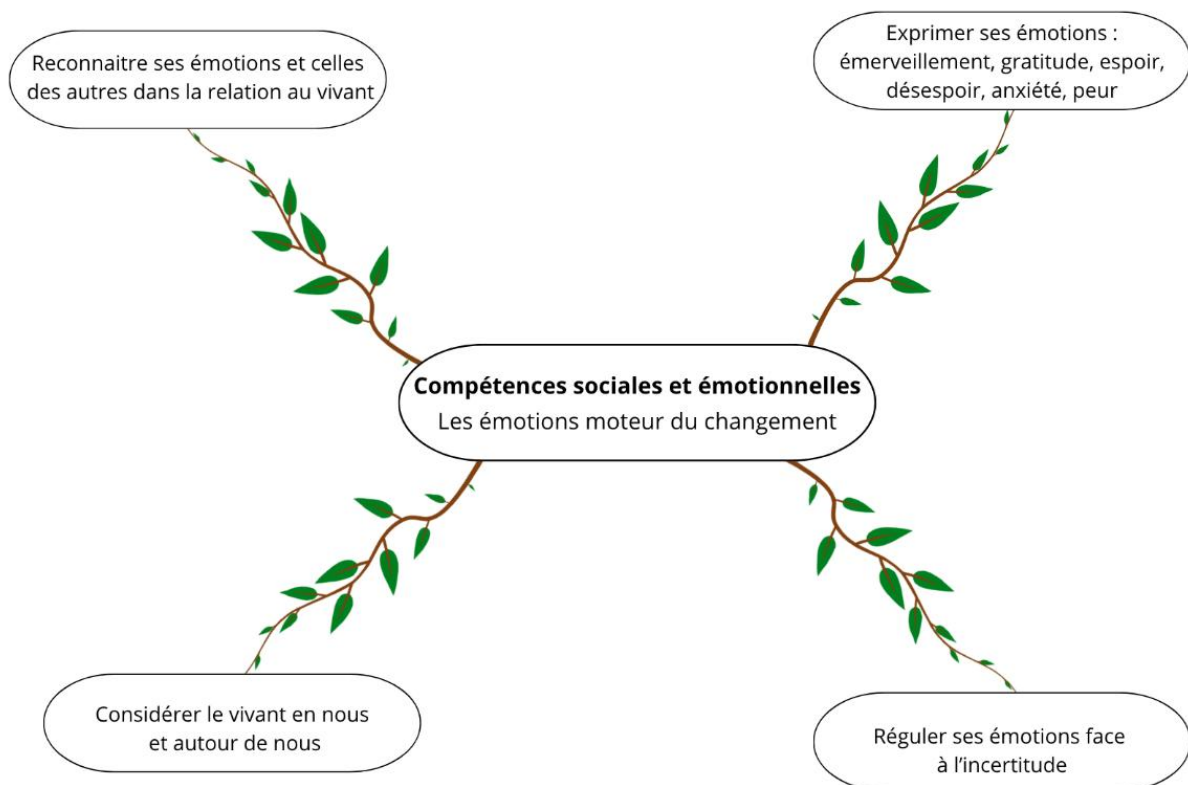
Reconnaitre ses émotions et celles des autres dans la relation au vivant

Exprimer ses émotions : émerveillement, gratitude, espoir, désespoir, anxiété, peur

**Compétences sociales et émotionnelles**
Les émotions moteur du changement

Considérer le vivant en nous et autour de nous

Réguler ses émotions face à l'incertitude